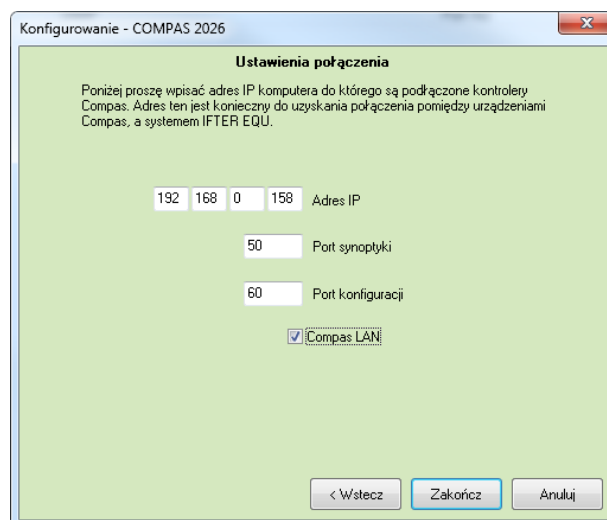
Konfigurowanie - COMPAS 2026

Ustawienia połączenia

Poniżej proszę wpisać adres IP komputera do którego są podłączone kontrolery Compas. Adres ten jest konieczny do uzyskania połączenia pomiędzy urządzeniami Compas, a systemem IFTER EQU.

192 168 0 158 Adres IP

50 Port synoptyki

60 Port konfiguracji

Compas LAN

< Wstecz Zakończ Anuluj